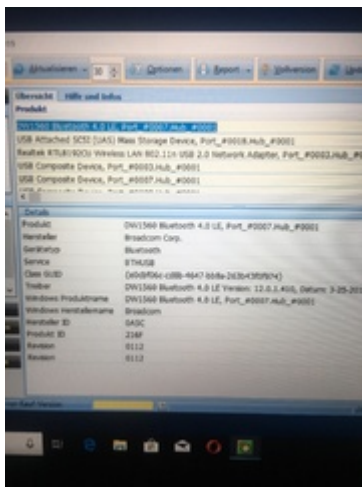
Aktualisieren 30 Optionen Report Vollversion Upd

Übersicht Hilfe und Infos

Produkt

DW1560 Bluetooth 4.0 LE, Port_#0007.Hub_#0001

USB Attached SCSI (UAS) Mass Storage Device, Port_#0018.Hub_#0001

Realtek RTL8192EU Wireless LAN 802.11n USB 2.0 Network Adapter, Port_#0002.Hub_#

USB Composite Device, Port_#0003.Hub_#0001

USB Composite Device, Port_#0007.Hub_#0001

Details

| | |
|---|---|
| Produkt | DW1560 Bluetooth 4.0 LE, Port_#0007.Hub_#0001 |
| Hersteller | Broadcom Corp. |
| Gerätetyp | Bluetooth |
| Service | BTHUSB |
| Class GUID | {e0cbf06c-cd8b-4647-bb8a-263b43f0f974} |
| Treiber | DW1560 Bluetooth 4.0 LE Version: 12.0.1.400, Datum: 3-25-201 |
| Windows Produktname | DW1560 Bluetooth 4.0 LE, Port_#0007.Hub_#0001 |
| Windows Herstellername | Broadcom |
| Hersteller ID | 0A5C |
| Produkt ID | 216F |
| Revision | 0112 |
| Revision | 0112 |

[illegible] Version